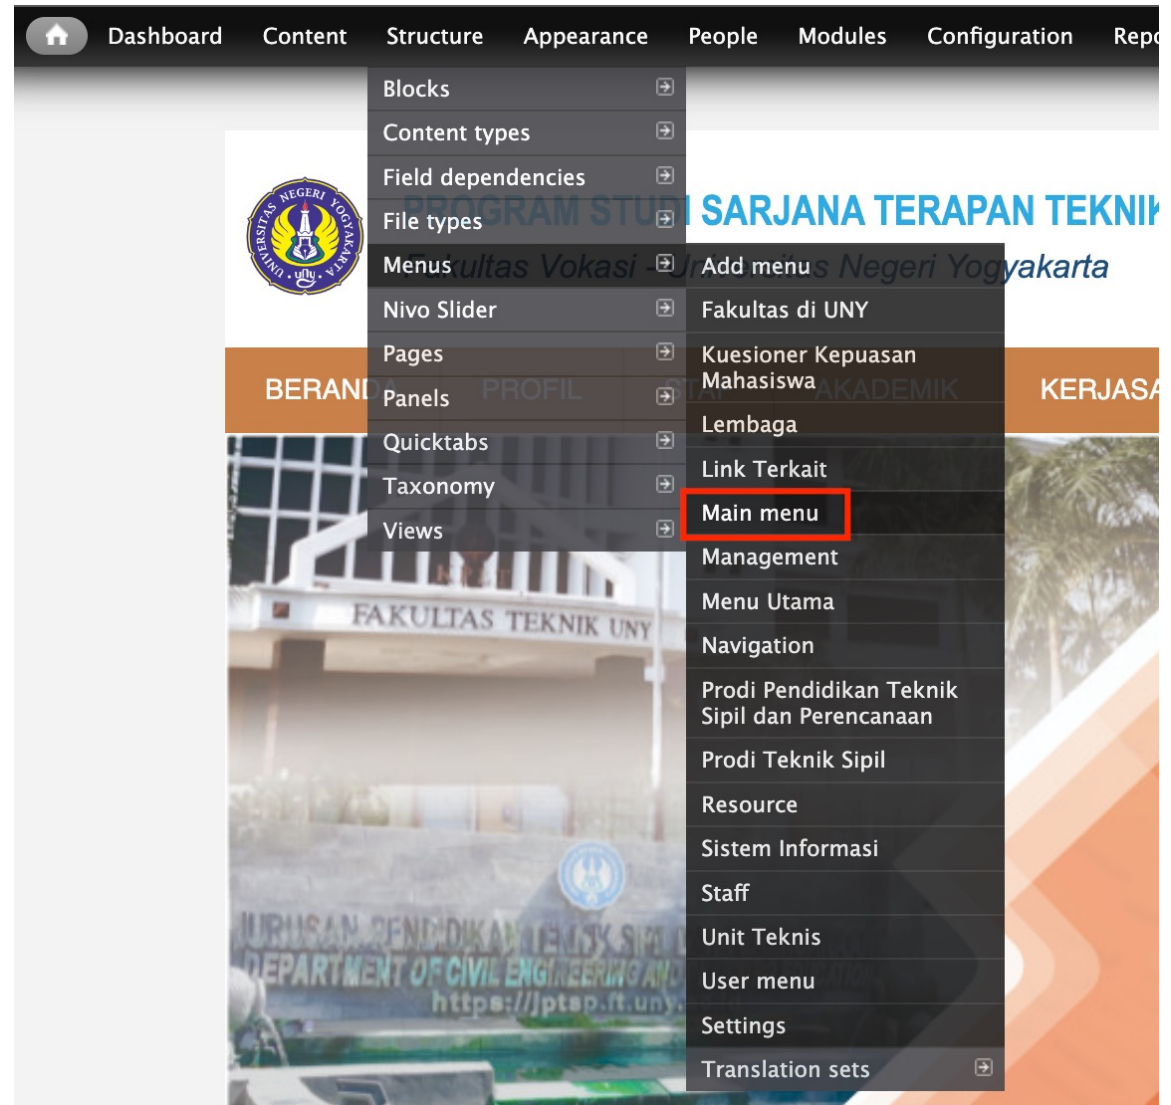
Dashboard Content Structure Appearance People Modules Configuration Repo

Blocks
Content types
Field dependencies
File types
Menus
Nivo Slider
Pages
Panels
Quicktabs
Taxonomy
Views

Add menu
Fakultas di UNY
Kuesioner Kepuasan Mahasiswa
Lembaga
Link Terkait
Main menu
Management
Menu Utama
Navigation
Prodi Pendidikan Teknik Sipil dan Perencanaan
Prodi Teknik Sipil
Resource
Sistem Informasi
Staff
Unit Teknis
User menu
Settings
Translation sets

UNIVERSITAS NEGERI YOGYAKARTA
PROGRAM STUDI SARJANA TERAPAN TEKNIK
Fakultas Vokasi - Universitas Negeri Yogyakarta
BERANDA PROFIL STAF AKADEMIK KERJASA
FAKULTAS TEKNIK UNY
JURUSAN PENDIDIKAN TEKNIK SIPIL
DEPARTMENT OF CIVIL ENGINEERING AND
https://jptsp.ft.uny.